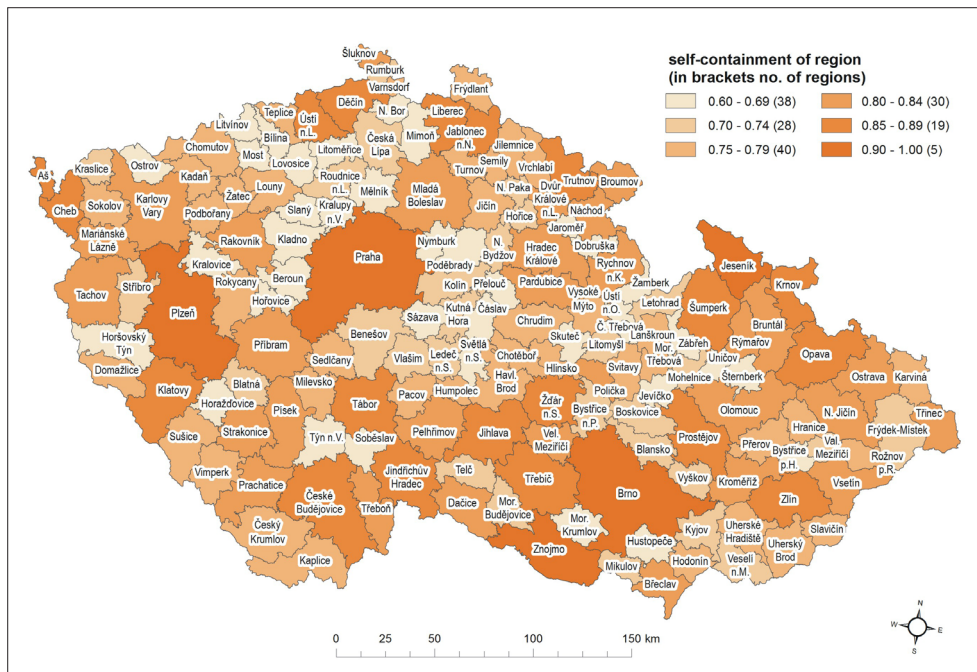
self-containment of region
(in brackets no. of regions)

0.60 - 0.69 (38)
0.70 - 0.74 (28)
0.75 - 0.79 (40)
0.80 - 0.84 (30)
0.85 - 0.89 (19)
0.90 - 1.00 (5)

Šluknov
Rumburk
Varnsdorf
Frýdlant
Děčín
Liberec
N. Bor
Teplice
Ústí n.L.
Litvínov
Bílina
Česká Lípa
Mimoň
Jablonec n.N.
Jilemnice
Chomutov
Most
Litoměřice
Lovosice
Semily
Vrchlabí
Trutnov
Broumov
Kraslice
Ostrov
Kadaň
Roudnice n.L.
Mělník
Turnov
Aš
Karlovy Vary
Žatec
Louny
Mladá Boleslav
N. Paka
Dvůr Králové n.L.
Náchod
Cheb
Sokolov
Podbořany
Slaný
Kralupy n.V.
Jičín
Hořice
Jaroměř
Mariánské Lázně
Rakovník
Kladno
Nymburk
N. Bydžov
Hradec Králové
Dobruška
Rychnov n.K.
Jeseník
Krnov
Kralovice
Praha
Poděbrady
Tachov
Stříbro
Beroun
Kolín
Přelouč
Pardubice
Žamberk
Letohrad
Šumperk
Bruntál
Rokycany
Hořovice
Kutná Hora
Čáslav
Vysoké Mýto
Ústí n.O.
Plzeň
Sázava
Chrudim
Č. Třebová
Lanškroun
Zábřeh
Rýmařov
Horšovský Týn
Příbram
Benešov
Světlá n.S.
Skuteč
Litomyšl
Mor. Třebová
Opava
Sedlčany
Vlašim
Ledeč n.S.
Chotěboř
Svitavy
Uničov
Domažlice
Blatná
Milevsko
Havl. Brod
Hlinsko
Polička
Mohelnice
Šternberk
Ostrava
Karviná
Klatovy
Horažďovice
Tábor
Pacov
Humpolec
Žďár n.S.
Jevíčko
Olomouc
N. Jičín
Třinec
Písek
Bystřice n.P.
Boskovice
Hranice
Frýdek-Místek
Sušice
Strakonice
Týn n.V.
Soběslav
Pelhřimov
Jihlava
Vel. Meziříčí
Přerov
Val. Meziříčí
Rožnov p.R.
Blansko
Prostějov
Bystřice p.H.
Vimperk
Jindřichův Hradec
Telč
Třebíč
Vyškov
Kroměříž
Vsetín
Prachatice
Brno
Zlín
České Budějovice
Třeboň
Dačice
Mor. Budějovice
Slavičín
Český Krumlov
Mor. Krumlov
Kyjov
Uherské Hradiště
Uherský Brod
Kaplice
Znojmo
Hustopeče
Hodonín
Veselí n.M.
Mikulov
Břeclav

0
25
50
100
150 km

N
W
E
S